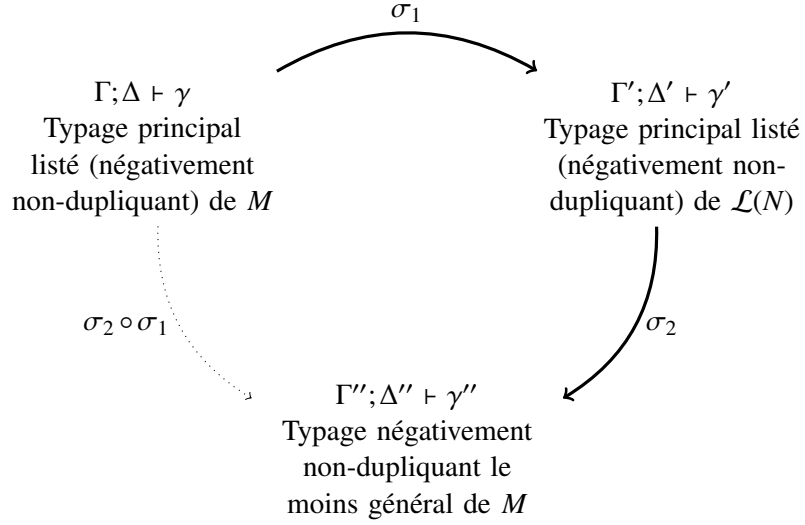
$\sigma_1$

$\Gamma;\Delta \vdash \gamma$
Typage principal listé (négativement non-dupliquant) de $M$

$\Gamma';\Delta' \vdash \gamma'$
Typage principal listé (négativement non-dupliquant) de $\mathcal{L}(N)$

$\sigma_2 \circ \sigma_1$

$\sigma_2$

$\Gamma'';\Delta'' \vdash \gamma''$
Typage négativement non-dupliquant le moins général de $M$